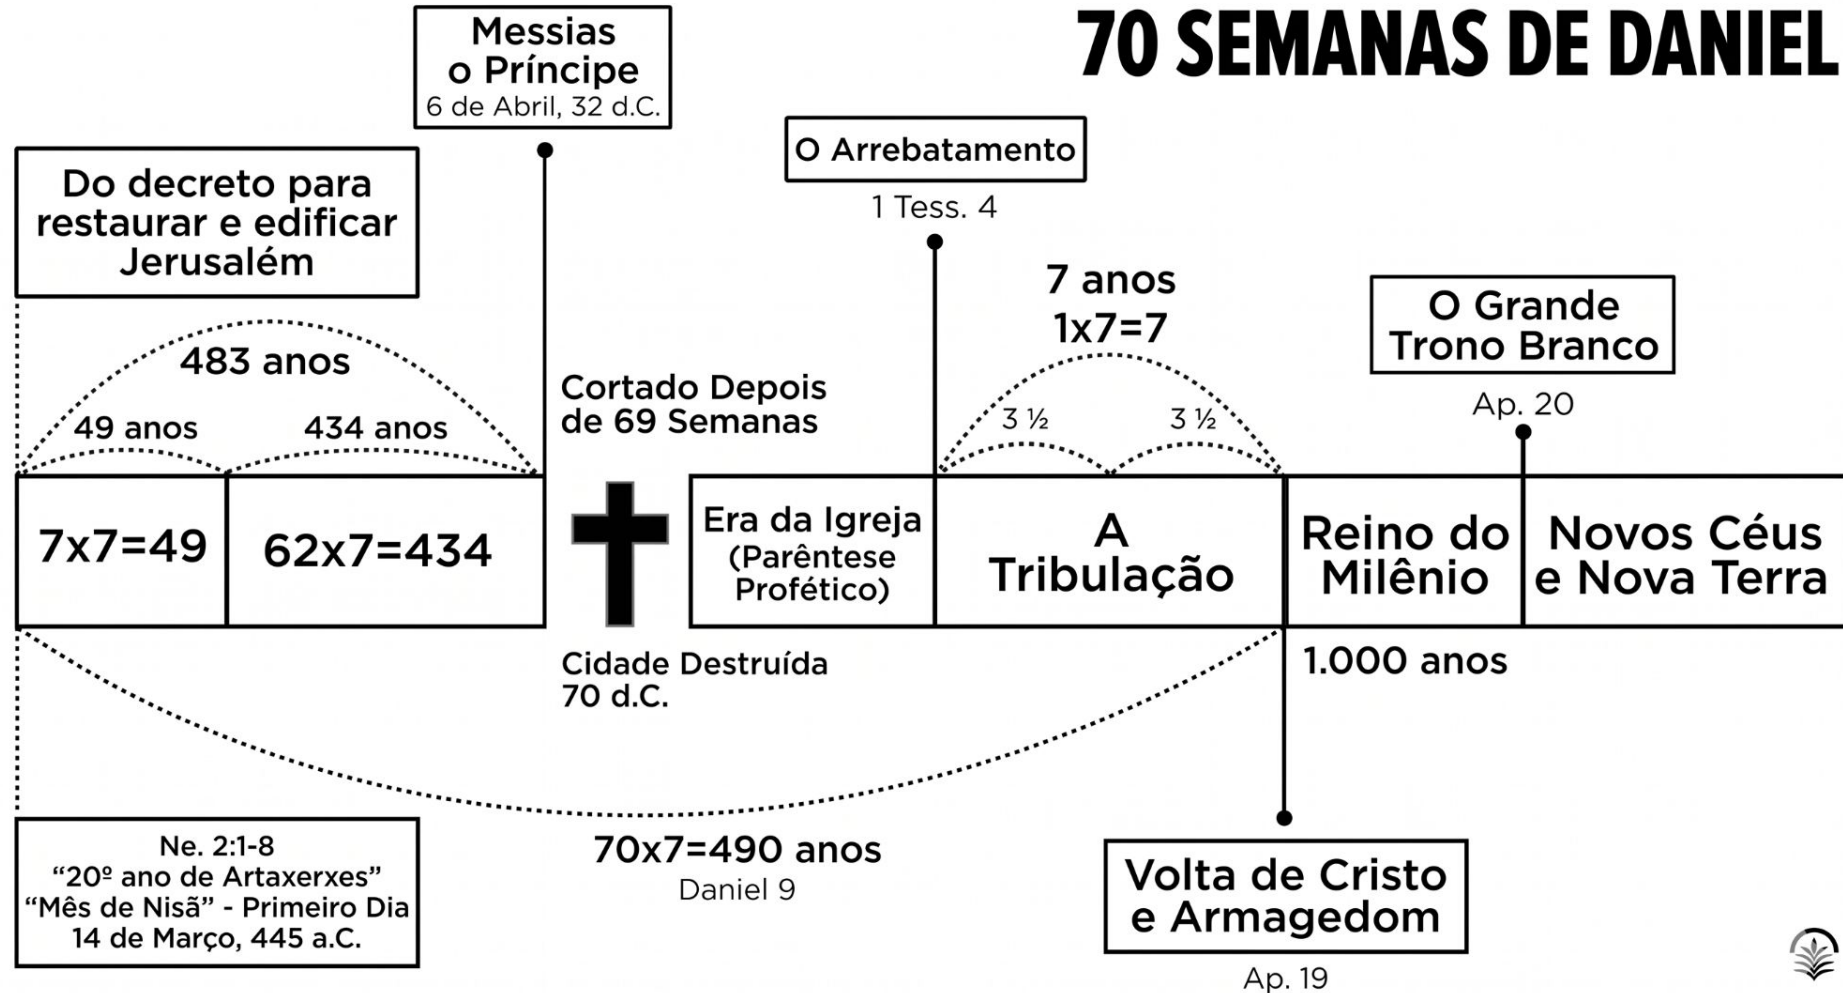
70 SEMANAS DE DANIEL

Messias
o Príncipe
6 de Abril, 32 d.C.

O Arrebatamento
1 Tess. 4

Do decreto para restaurar e edificar Jerusalém

483 anos

49 anos

434 anos

Cortado Depois de 69 Semanas

7 anos
1x7=7

3 ½

3 ½

O Grande Trono Branco
Ap. 20

7x7=49

62x7=434

Era da Igreja
(Parêntese Profético)

A Tribulação

Reino do Milênio

Novos Céus e Nova Terra

Cidade Destruída
70 d.C.

1.000 anos

Ne. 2:1-8
“20º ano de Artaxerxes”
“Mês de Nisã” - Primeiro Dia
14 de Março, 445 a.C.

70x7=490 anos
Daniel 9

Volta de Cristo e Armagedom
Ap. 19